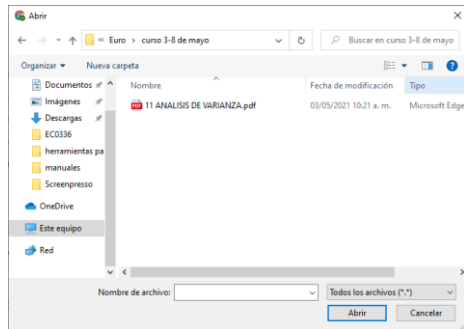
Abrir

« Euro › curso 3-8 de mayo

Buscar en curso 3-8 de mayo

Organizar ▾ Nueva carpeta

Documentos
Imágenes
Descargas
EC0336
herramientas pa
manuales
Screenpresso
OneDrive
Este equipo
Red

| Nombre | Fecha de modificación | Tipo |
|---|---|---|
| 11 ANALISIS DE VARIANZA.pdf | 03/05/2021 10:21 a. m. | Microsoft Edge |

Nombre de archivo:

Todos los archivos (*.*)

Abrir

Cancelar